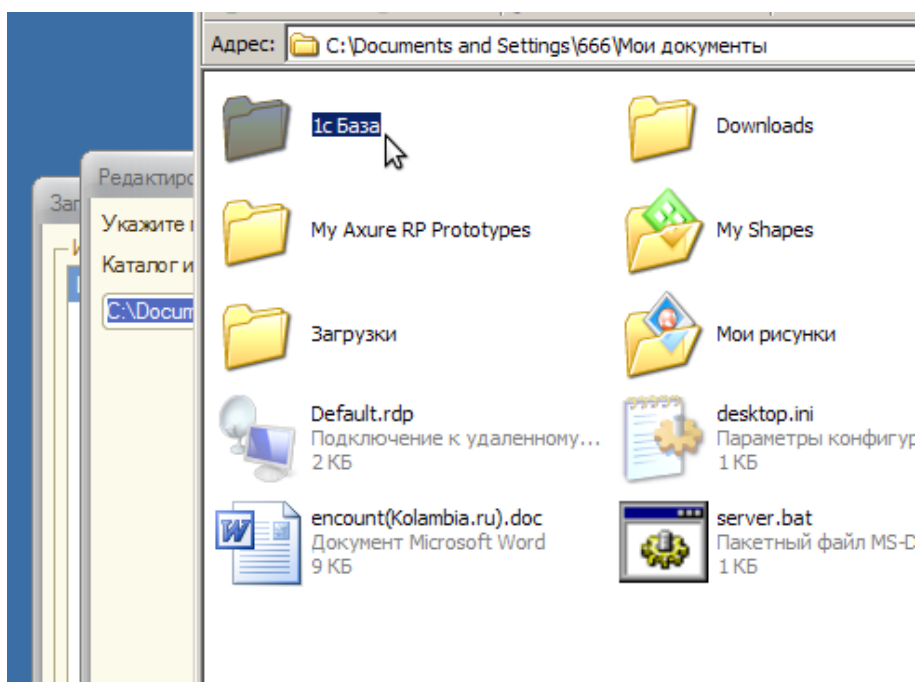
Адрес: C:\Documents and Settings\666\Мои документы

Редактиро

Заг

Укажите

Каталог и

C:\Docum

1с База

Downloads

My Axure RP Prototypes

My Shapes

Загрузки

Мои рисунки

Default.rdp
Подключение к удаленному...
2 КБ

desktop.ini
Параметры конфигур
1 КБ

encount(Kolambia.ru).doc
Документ Microsoft Word
9 КБ

server.bat
Пакетный файл MS-D
1 КБ